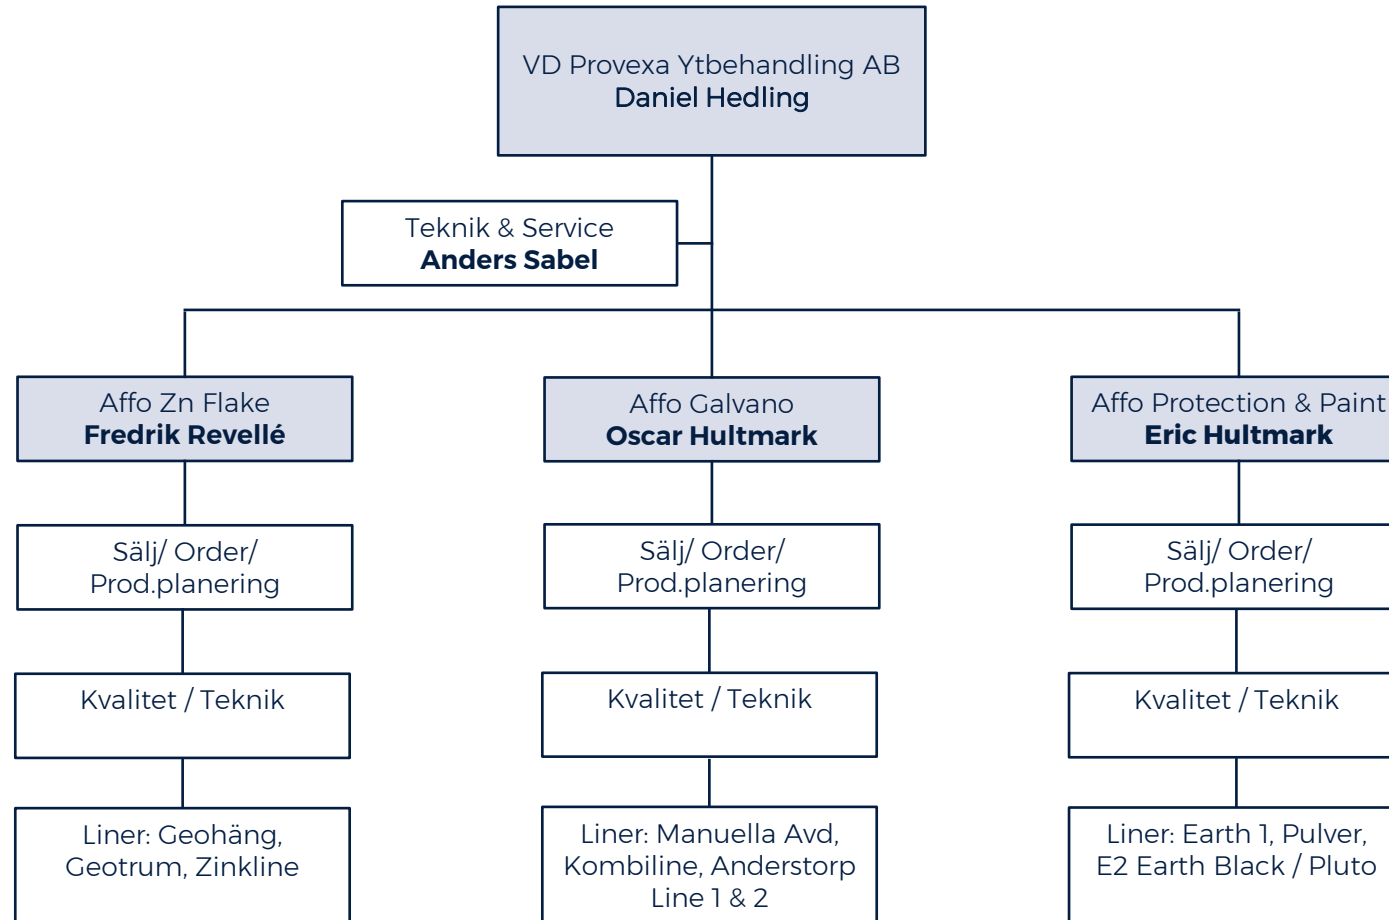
VD Provexa Ytbehandling AB
**Daniel Hedling**

Teknik & Service
**Anders Sabel**

Affo Zn Flake
**Fredrik Revellé**

Sälj/ Order/ Prod.planering

Kvalitet / Teknik

Liner: Geohäng, Geotrum, Zinkline

Affo Galvano
**Oscar Hultmark**

Sälj/ Order/ Prod.planering

Kvalitet / Teknik

Liner: Manuella Avd, Kombiline, Anderstorp Line 1 & 2

Affo Protection & Paint
**Eric Hultmark**

Sälj/ Order/ Prod.planering

Kvalitet / Teknik

Liner: Earth 1, Pulver, E2 Earth Black / Pluto